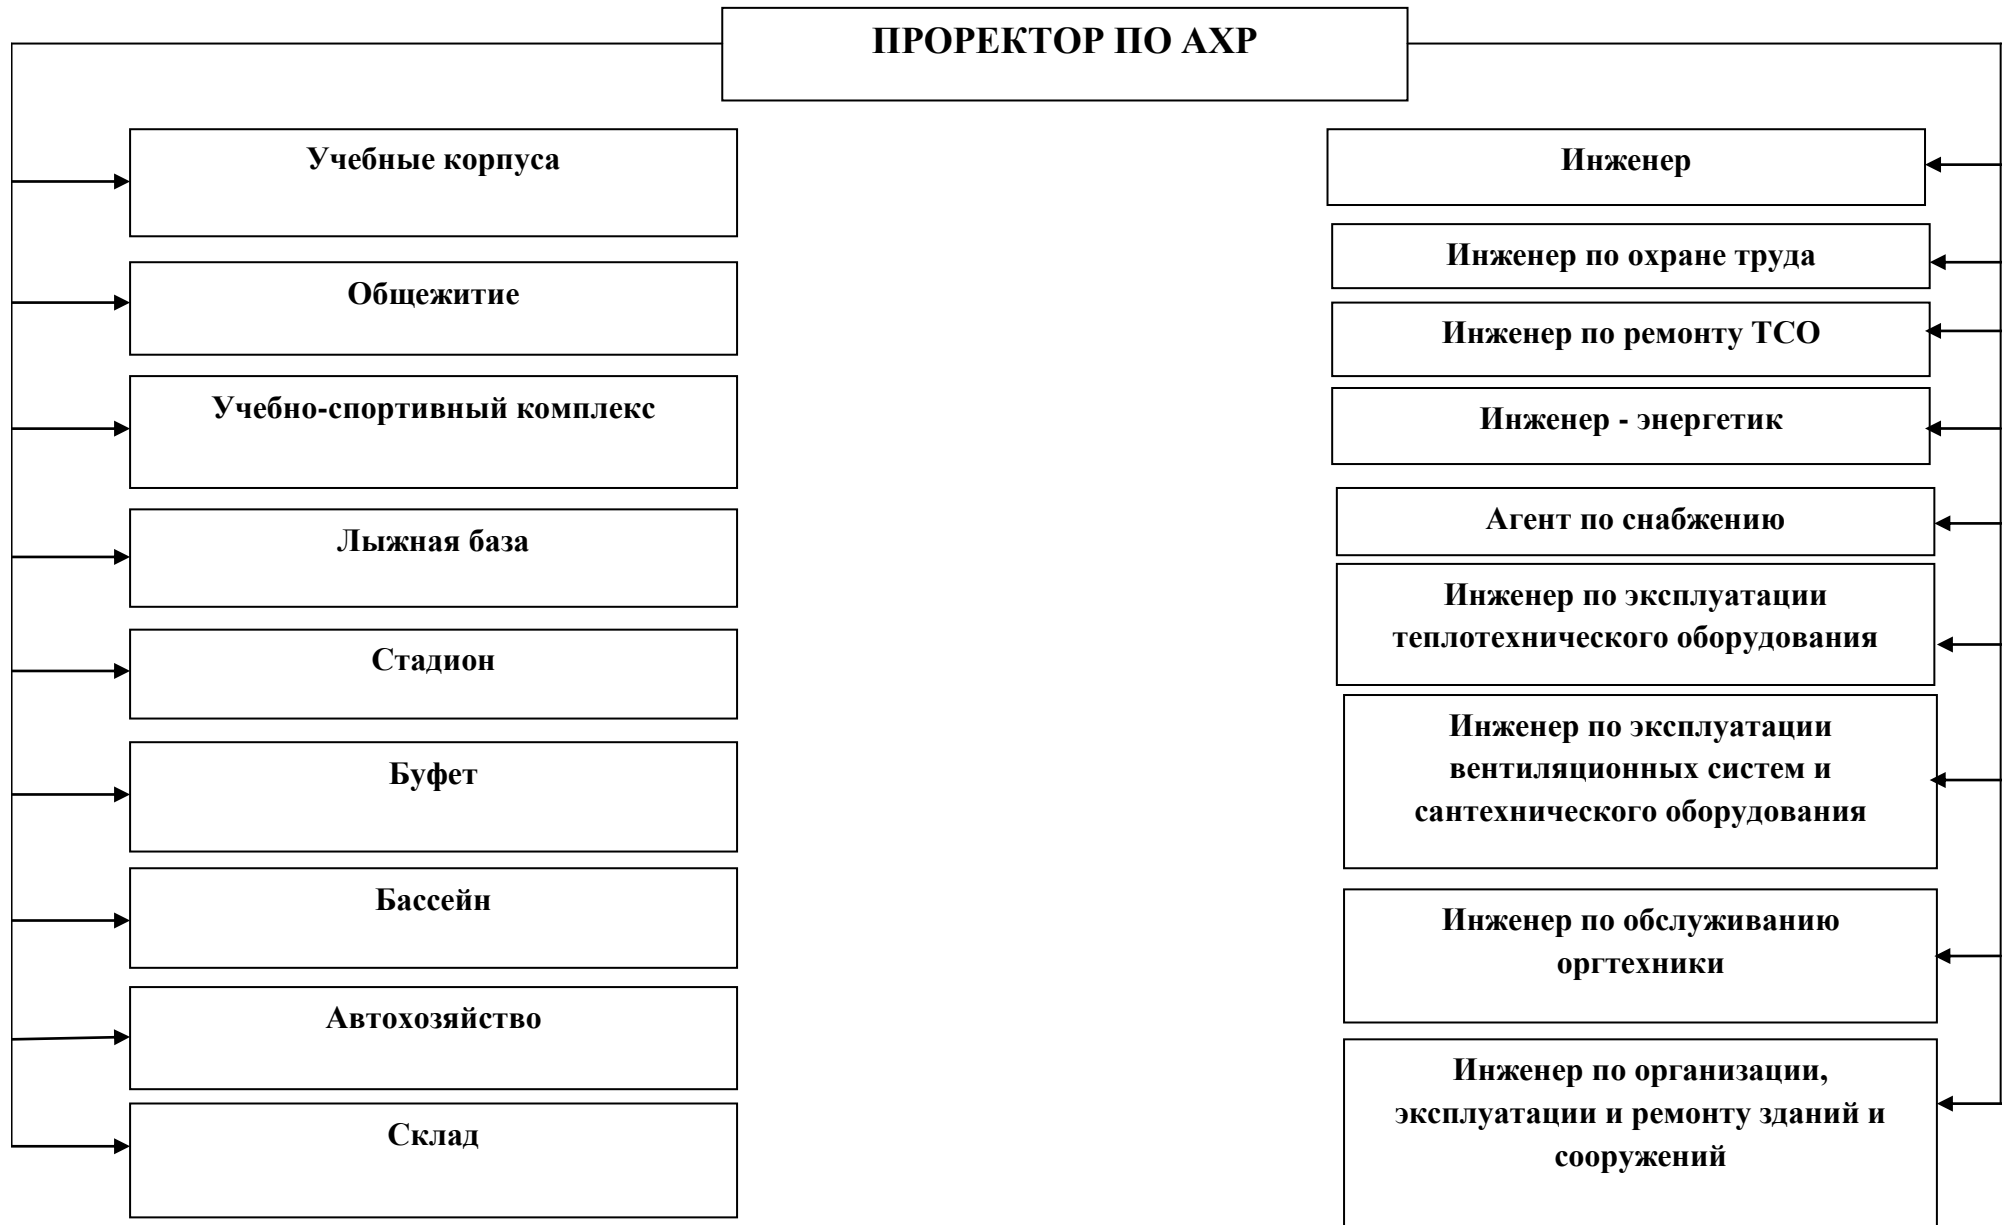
ПРОРЕКТОР ПО АХР

Учебные корпуса

Общежитие

Учебно-спортивный комплекс

Лыжная база

Стадион

Буфет

Бассейн

Автохозяйство

Склад

Инженер

Инженер по охране труда

Инженер по ремонту ТСО

Инженер - энергетик

Агент по снабжению

Инженер по эксплуатации теплотехнического оборудования

Инженер по эксплуатации вентиляционных систем и сантехнического оборудования

Инженер по обслуживанию оргтехники

Инженер по организации, эксплуатации и ремонту зданий и сооружений